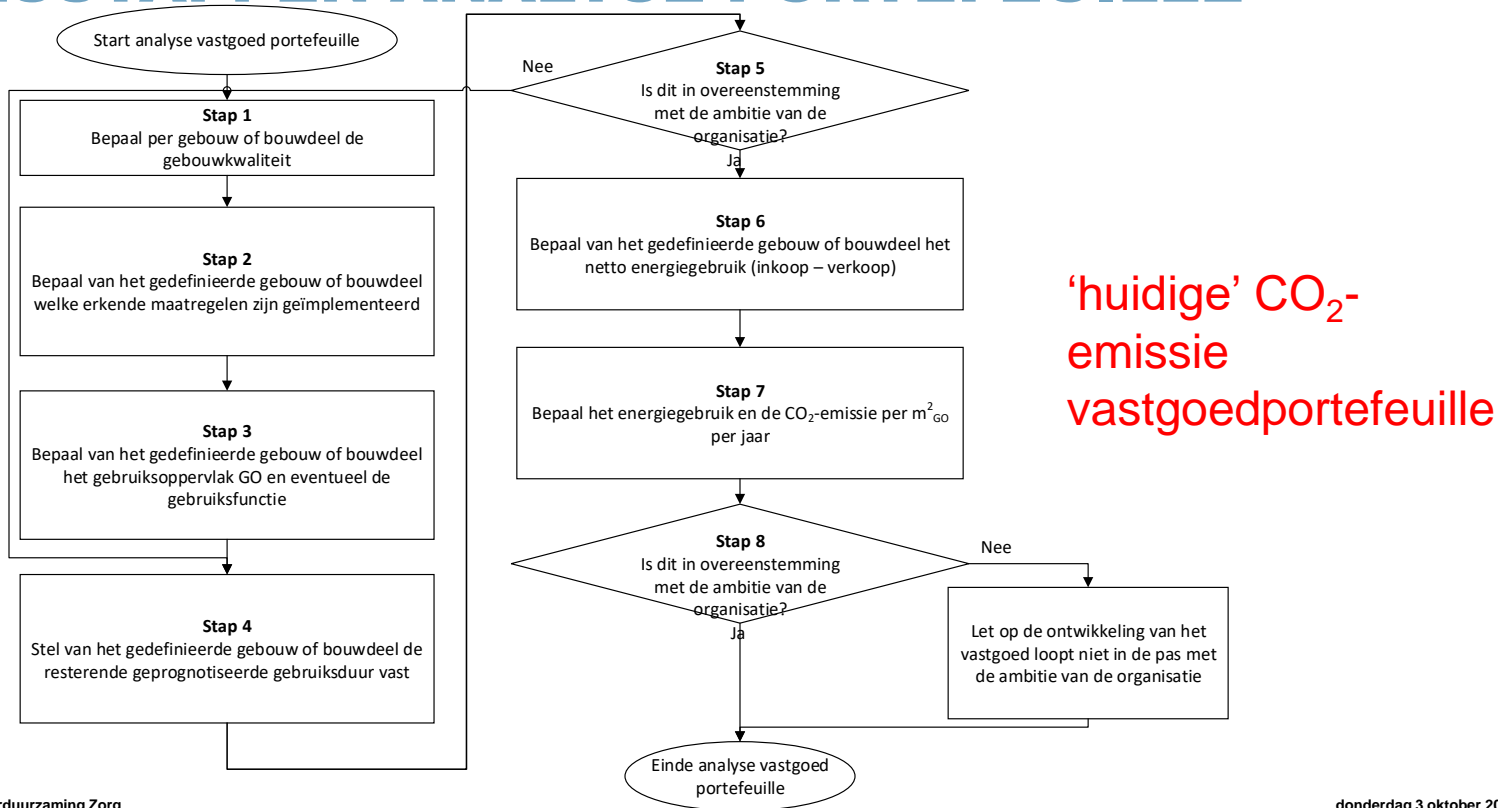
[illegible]

Start analyse vastgoed portefeuille

**Stap 1**
Bepaal per gebouw of bouwdeel de gebouwkwaliteit

**Stap 2**
Bepaal van het gedefinieerde gebouw of bouwdeel welke erkende maatregelen zijn geïmplementeerd

**Stap 3**
Bepaal van het gedefinieerde gebouw of bouwdeel het gebruiksoppervlak GO en eventueel de gebruiksfunctie

**Stap 4**
Stel van het gedefinieerde gebouw of bouwdeel de resterende geprognotiseerde gebruiksduur vast

**Stap 5**
Is dit in overeenstemming met de ambitie van de organisatie?

Nee

Ja

**Stap 6**
Bepaal van het gedefinieerde gebouw of bouwdeel het netto energiegebruik (inkoop – verkoop)

**Stap 7**
Bepaal het energiegebruik en de $CO_2$-emissie per $m^2_{GO}$ per jaar

**Stap 8**
Is dit in overeenstemming met de ambitie van de organisatie?

Nee

Ja

Let op de ontwikkeling van het vastgoed loopt niet in de pas met de ambitie van de organisatie

Einde analyse vastgoed portefeuille

'huidige' $CO_2$-emissie vastgoedportefeuille

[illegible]rduurzaming Zorg

donderdag 3 oktober 20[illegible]